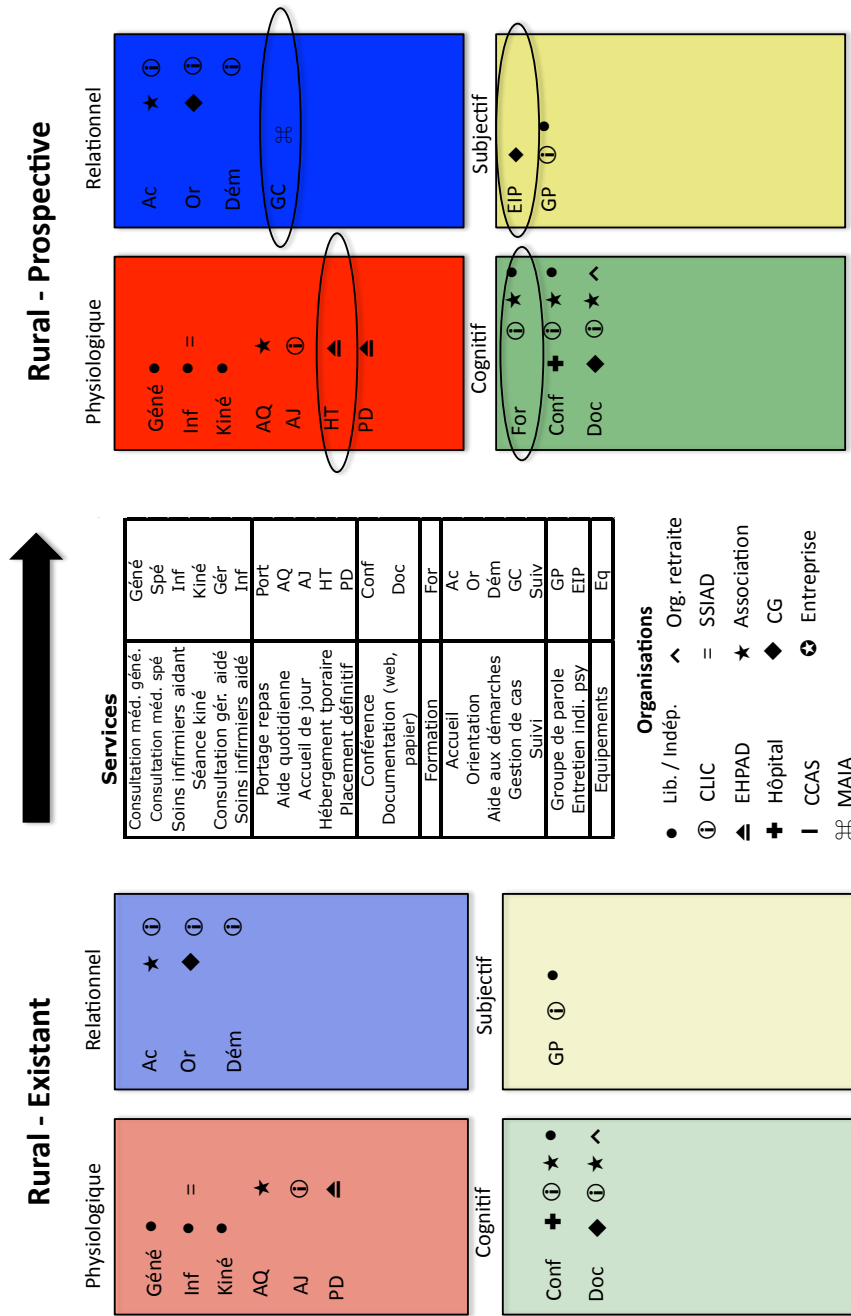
Rural - Existant

Physiologique
Géné ●
Inf ● =
Kiné ●
AQ ★
AJ ⓘ
PD ≜

Relationnel
Ac ★ ⓘ
Or ◆ ⓘ
Dém ⓘ

Cognitif
Conf ✚ ⓘ ★ ●
Doc ◆ ⓘ ★ ⌃

Subjectif
GP ⓘ ●

Services

| Consultation méd. géné. | Géné |
|---|---|
| Consultation méd. spé | Spé |
| Soins infirmiers aidant | Inf |
| Séance kiné | Kiné |
| Consultation gér. aidé | Gér |
| Soins infirmiers aidé | Inf |
| Portage repas | Port |
| Aide quotidienne | AQ |
| Accueil de jour | AJ |
| Hébergement tporaire | HT |
| Placement définitif | PD |
| Conférence | Conf |
| Documentation (web, papier) | Doc |
| Formation | For |
| Accueil | Ac |
| Orientation | Or |
| Aide aux démarches | Dém |
| Gestion de cas | GC |
| Suivi | Suiv |
| Groupe de parole | GP |
| Entretien indi. psy | EIP |
| Equipements | Eq |

Organisations
● Lib. / Indép.
ⓘ CLIC
≜ EHPAD
✚ Hôpital
I CCAS
⌘ MAIA
⌃ Org. retraite
= SSIAD
★ Association
◆ CG
✪ Entreprise

Rural - Prospective

Physiologique
Géné ●
Inf ● =
Kiné ●
AQ ★
AJ ⓘ
HT ≜
PD ≜

Relationnel
Ac ★ ⓘ
Or ◆ ⓘ
Dém ⓘ
GC ⌘

Cognitif
For ⓘ ★ ●
Conf ✚ ⓘ ★ ●
Doc ◆ ⓘ ★ ⌃

Subjectif
EIP ◆
GP ⓘ ●